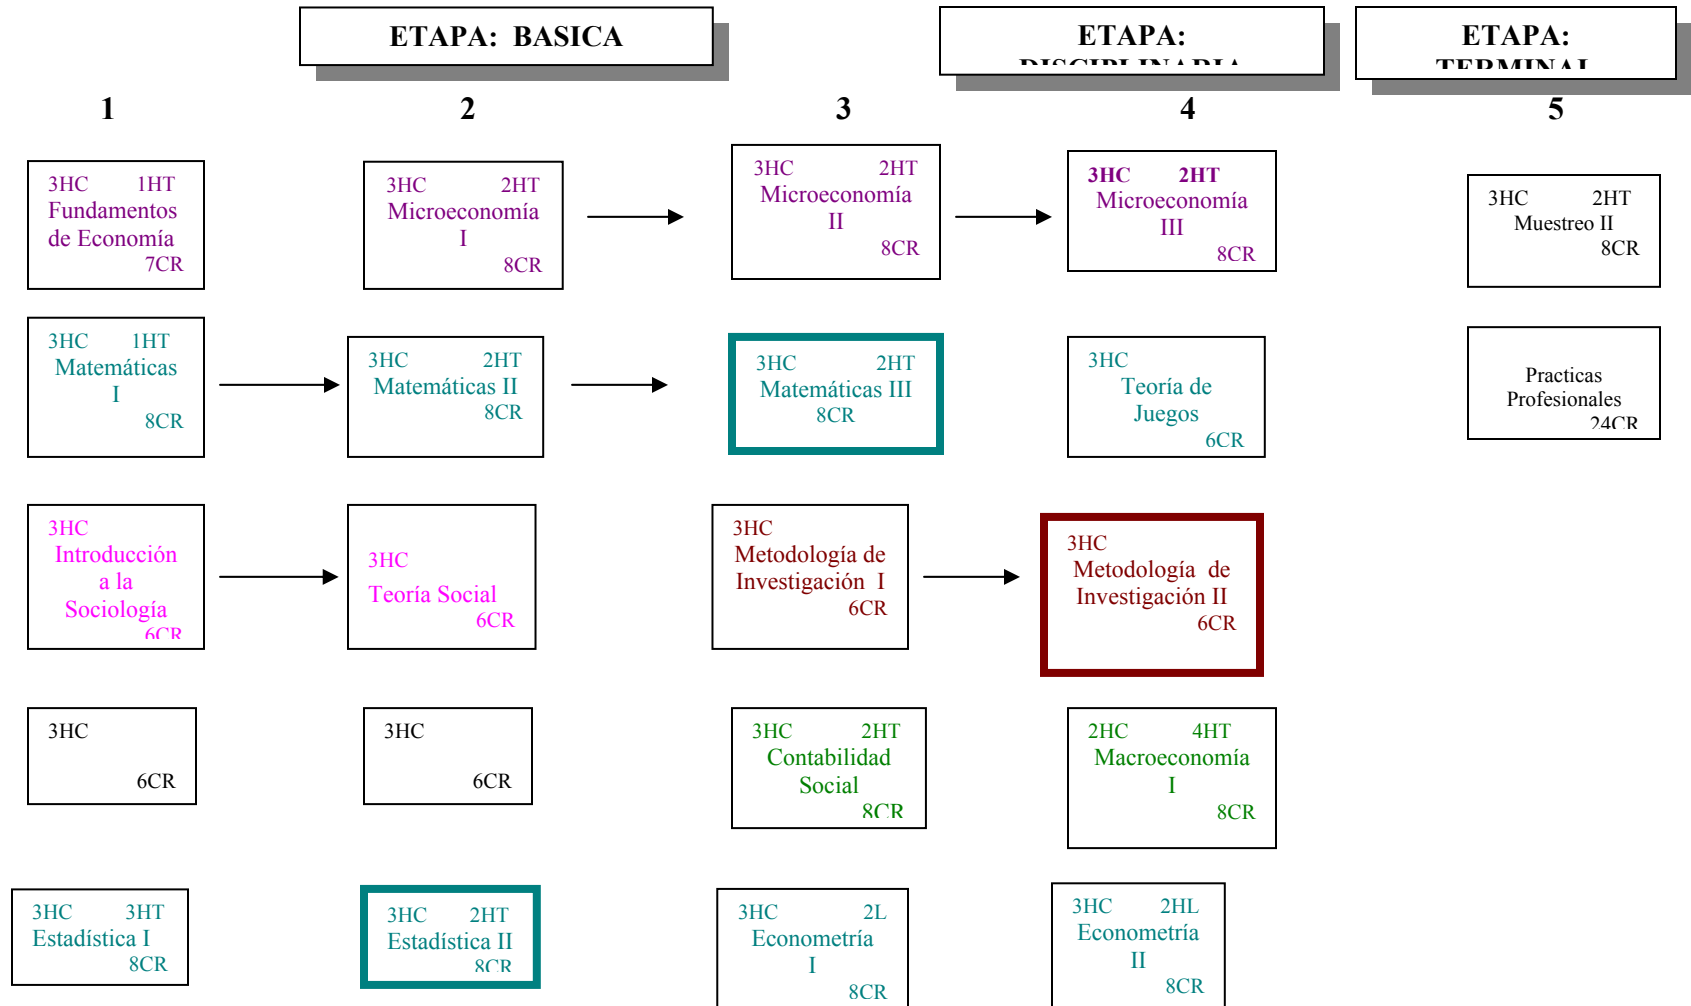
ETAPA: BASICA

ETAPA: DISCIPLINARIA

ETAPA: TERMINAL

1

2

3

4

5

3HC 1HT
Fundamentos de Economía
7CR

3HC 2HT
Microeconomía I
8CR

3HC 2HT
Microeconomía II
8CR

3HC 2HT
Microeconomía III
8CR

3HC 2HT
Muestreo II
8CR

3HC 1HT
Matemáticas I
8CR

3HC 2HT
Matemáticas II
8CR

3HC 2HT
Matemáticas III
8CR

3HC
Teoría de Juegos
6CR

Practicas Profesionales
24CR

3HC
Introducción a la Sociología
6CR

3HC
Teoría Social
6CR

3HC
Metodología de Investigación I
6CR

3HC
Metodología de Investigación II
6CR

3HC
6CR

3HC
6CR

3HC 2HT
Contabilidad Social
8CR

2HC 4HT
Macroeconomía I
8CR

3HC 3HT
Estadística I
8CR

3HC 2HT
Estadística II
8CR

3HC 2L
Econometría I
8CR

3HC 2HL
Econometría II
8CR